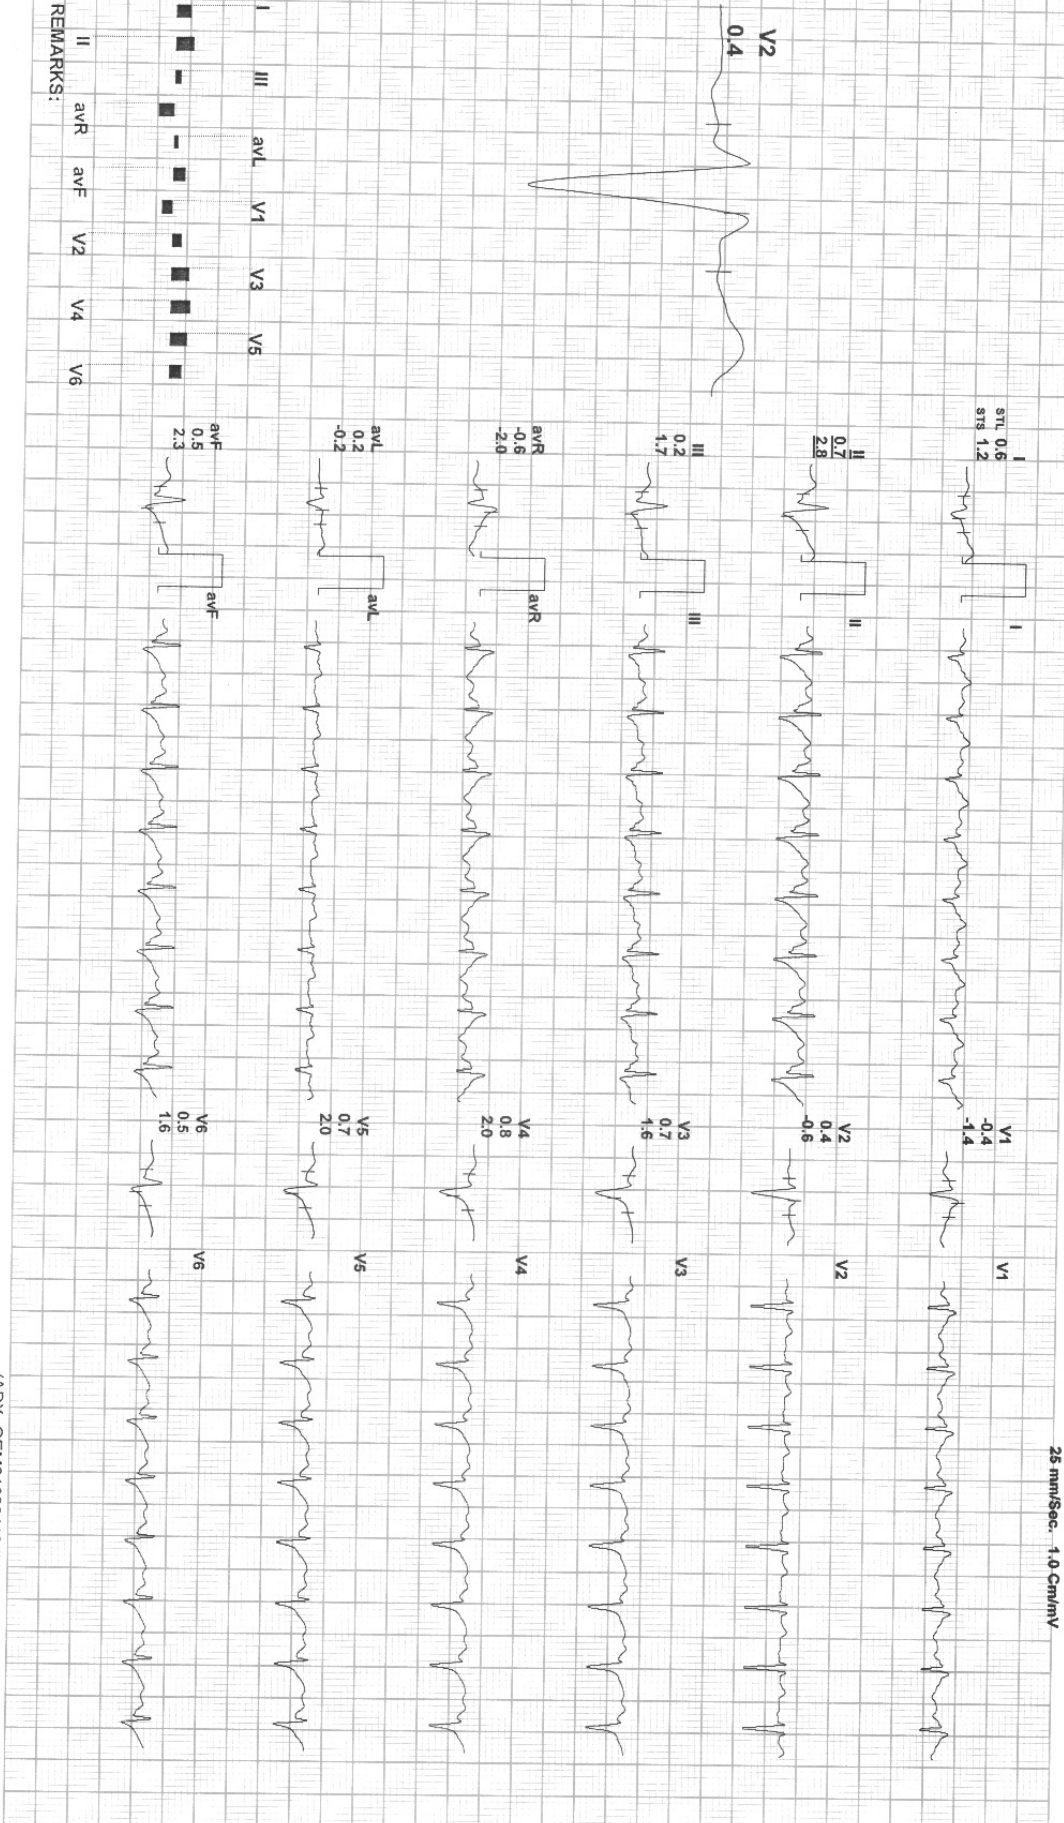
V2
0.4

I
II
III
avR
avL
avF
V1
V2
V3
V4
V5
V6

REMARKS:

I
STL 0.6
STS 1.2
I

II
0.7
2.8
II

III
0.2
1.7
III

avR
-0.6
-2.0
avR

avL
0.2
-0.2
avL

avF
0.5
2.3
avF

V1
-0.4
-1.4
V1

V2
0.4
-0.6
V2

V3
0.7
1.6
V3

V4
0.8
2.0
V4

V5
0.7
2.0
V5

V6
0.5
1.6
V6

25 mm/Sec. 1.0 Cm/mV